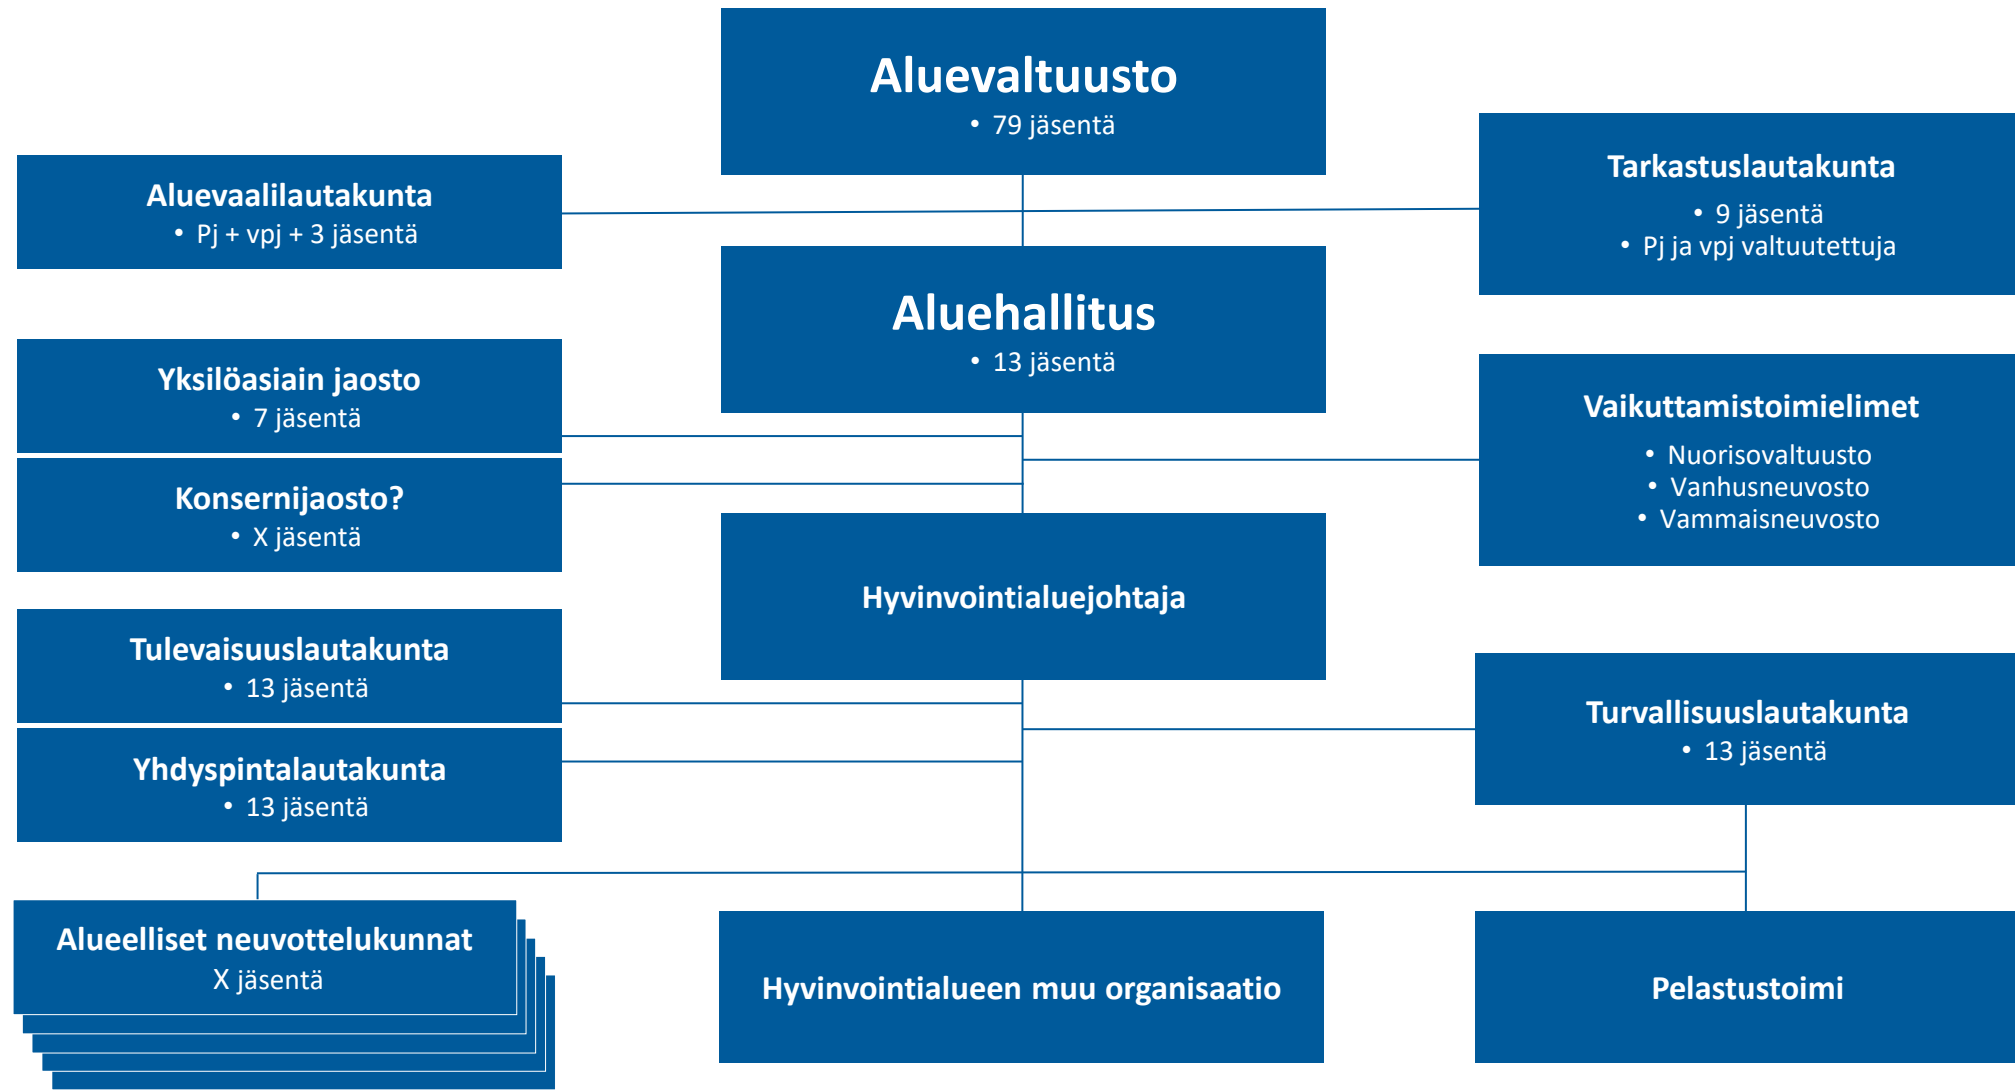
Aluevaltuusto
• 79 jäsentä

Aluevaalilautakunta
• Pj + vpj + 3 jäsentä

Tarkastuslautakunta
• 9 jäsentä
• Pj ja vpj valtuutettuja

Aluehallitus
• 13 jäsentä

Yksilöasiain jaosto
• 7 jäsentä

Konsernijaosto?
• X jäsentä

Vaikuttamistoimielimet
• Nuorisovaltuusto
• Vanhusneuvosto
• Vammaisneuvosto

Hyvinvointialuejohtaja

Tulevaisuuslautakunta
• 13 jäsentä

Yhdyspintalautakunta
• 13 jäsentä

Turvallisuuslautakunta
• 13 jäsentä

Alueelliset neuvottelukunnat
X jäsentä

Hyvinvointialueen muu organisaatio

Pelastustoimi